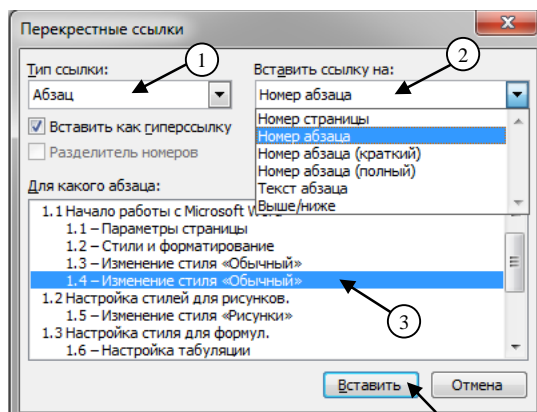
Перекрестные ссылки

Тип ссылки:
Абзац

Вставить ссылку на:
Номер абзаца

Вставить как гиперссылку
Разделитель номеров

Номер страницы
Номер абзаца
Номер абзаца (краткий)
Номер абзаца (полный)
Текст абзаца
Выше/ниже

Для какого абзаца:
1.1 Начало работы с Microsoft W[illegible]
1.1 – Параметры страницы
1.2 – Стили и форматирование
1.3 – Изменение стиля «Обычный»
1.4 – Изменение стиля «Обычный»
1.2 Настройка стилей для рисунков.
1.5 – Изменение стиля «Рисунки»
1.3 Настройка стиля для формул.
1.6 – Настройка табуляции

1
2
3

Вставить
Отмена